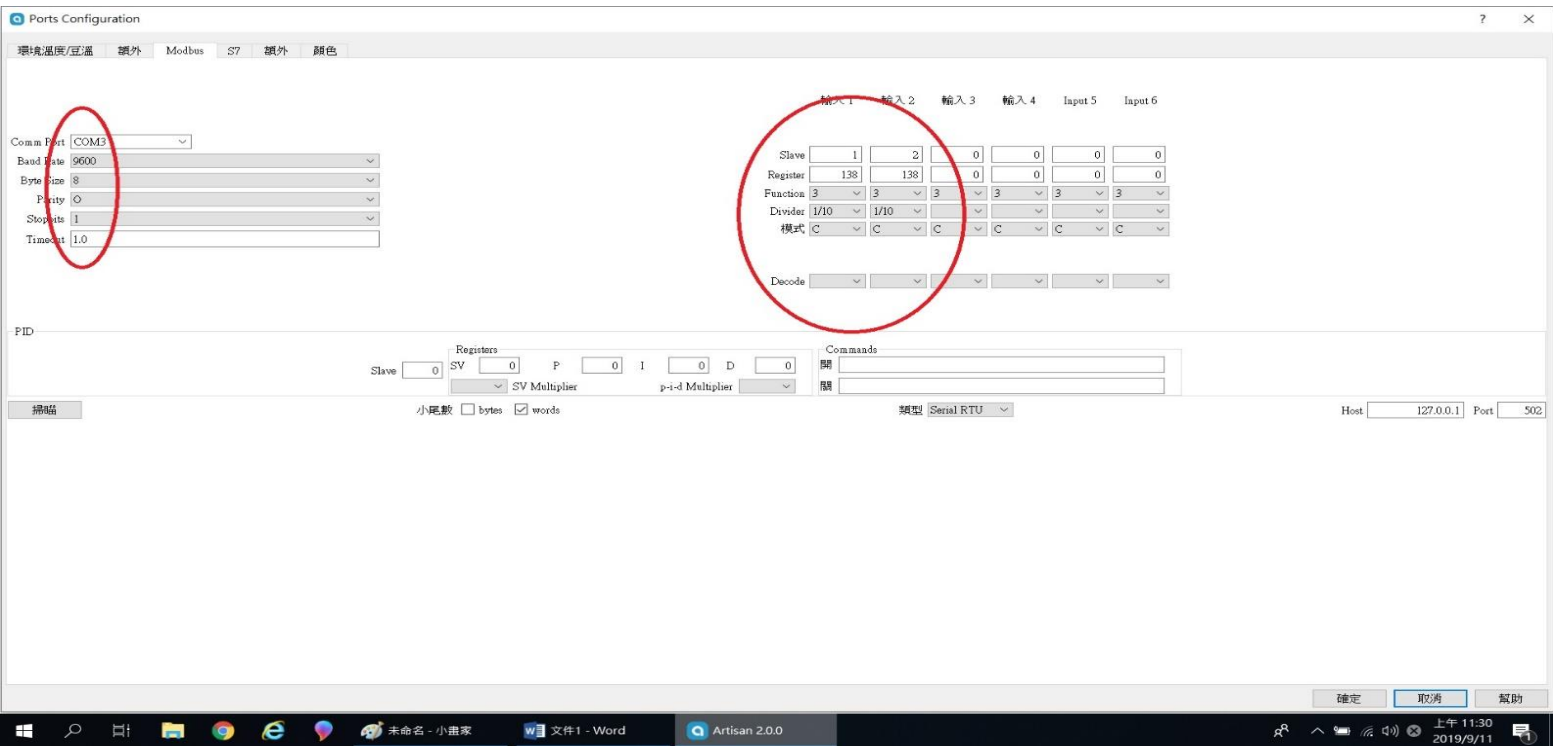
Ports Configuration

? ×

環境溫度/豆溫 額外 Modbus S7 額外 顏色

Comm Port COM3
Baud Rate 9600
Byte Size 8
Parity O
Stopbits 1
Timeout 1.0

| | 輸入 1 | 輸入 2 | 輸入 3 | 輸入 4 | Input 5 | Input 6 |
|---|---|---|---|---|---|---|
| Slave | 1 | 2 | 0 | 0 | 0 | 0 |
| Register | 138 | 138 | 0 | 0 | 0 | 0 |
| Function | 3 | 3 | 3 | 3 | 3 | 3 |
| Divider | 1/10 | 1/10 | | | | |
| 模式 | C | C | C | C | C | C |
| Decode | | | | | | |

PID
Slave 0
Registers
SV 0 P 0 I 0 D 0
SV Multiplier p-i-d Multiplier
Commands
開
關

掃瞄
小尾數 bytes words
類型 Serial RTU
Host 127.0.0.1 Port 502

確定 取消 幫助

未命名 - 小畫家 文件1 - Word Artisan 2.0.0
上午 11:30
2019/9/11